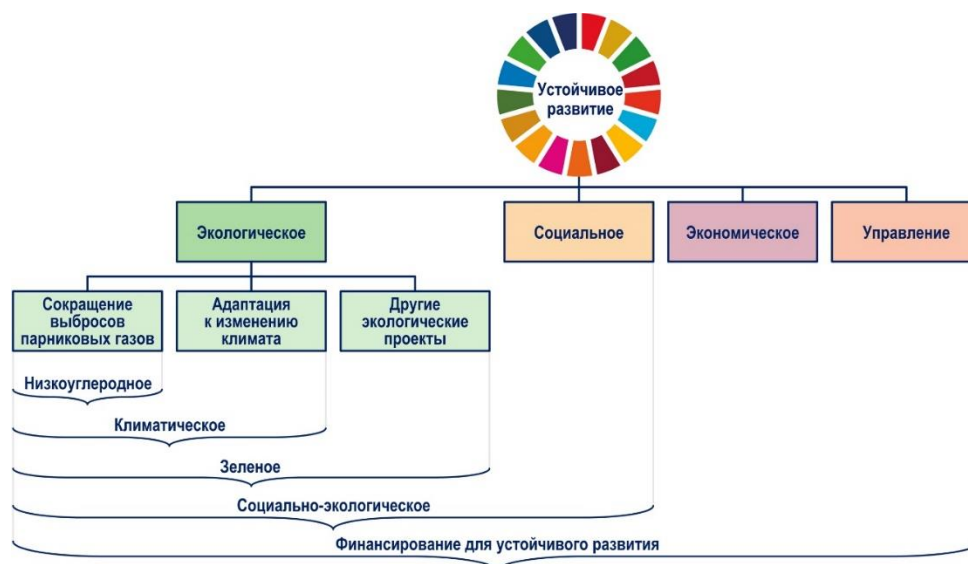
Устойчивое развитие

Экологическое

Социальное

Экономическое

Управление

Сокращение выбросов парниковых газов

Адаптация к изменению климата

Другие экологические проекты

Низкоуглеродное

Климатическое

Зеленое

Социально-экологическое

Финансирование для устойчивого развития